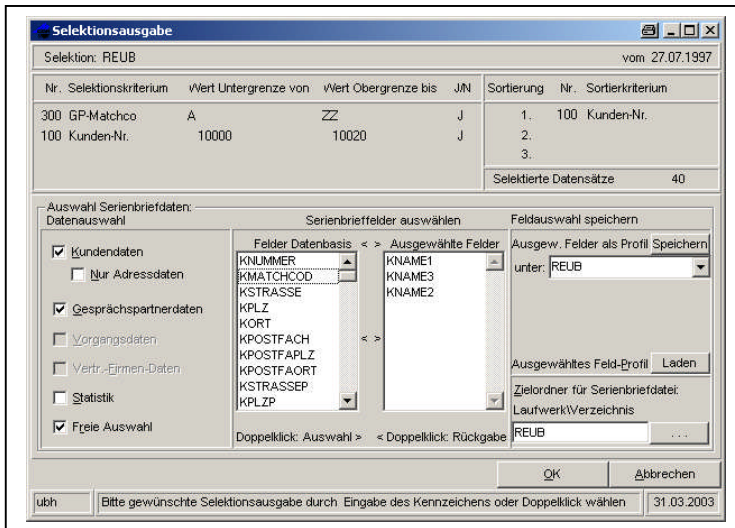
Selektionsausgabe

Selektion: REUB

vom 27.07.1997

| Nr. | Selektionskriterium | Wert Untergrenze von | Wert Obergrenze bis | J/N |
|---|---|---|---|---|
| 300 | GP-Matchco | A | ZZ | J |
| 100 | Kunden-Nr. | 10000 | 10020 | J |

| Sortierung | Nr. | Sortierkriterium |
|---|---|---|
| 1. | 100 | Kunden-Nr. |
| 2. | | |
| 3. | | |

Selektierte Datensätze 40

Auswahl Serienbriefdaten:

Datenauswahl

Kundendaten

Nur Adressdaten

Gesprächspartnerdaten

Vorgangsdaten

Vertr.-Firmen-Daten

Statistik

Freie Auswahl

Serienbrieffelder auswählen

Felder Datenbasis < > Ausgewählte Felder

KNUMMER
KMATCHCOD
KSTRASSE
KPLZ
KORT
KPOSTFACH
KPOSTFAPLZ
KPOSTFAORT
KSTRASSEP
KPLZP

< >

KNAME1
KNAME3
KNAME2

Doppelklick: Auswahl > < Doppelklick: Rückgabe

Feldauswahl speichern

Ausgew. Felder als Profil Speichern

unter: REUB

Ausgewähltes Feld-Profil Laden

Zielordner für Serienbriefdatei:

Laufwerk\Verzeichnis

REUB

...

OK

Abbrechen

ubh

Bitte gewünschte Selektionsausgabe durch Eingabe des Kennzeichens oder Doppelklick wählen

31.03.2003